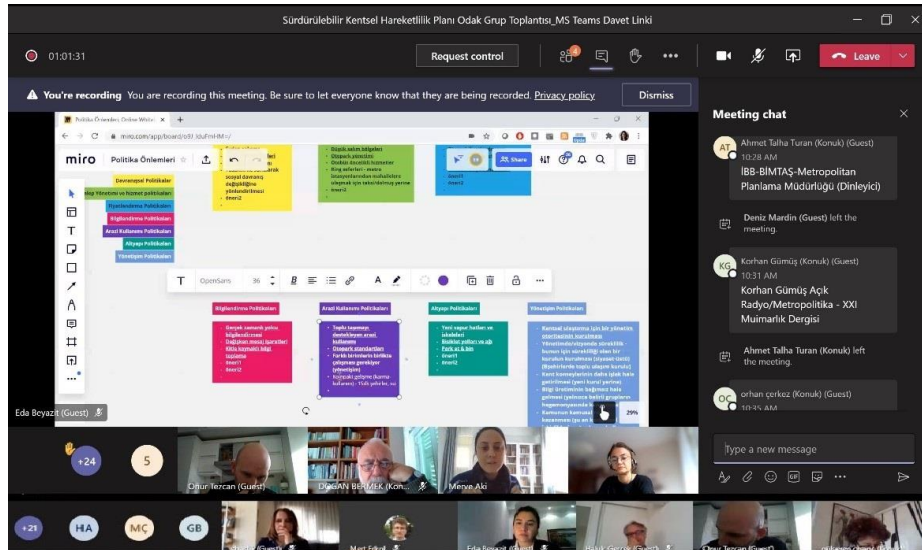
Sürdürülebilir Kentsel Hareketlilik Planı Odak Grup Toplantısı_MS Teams Davet Linki

01:01:31

Request control

Leave

You're recording You are recording this meeting. Be sure to let everyone know that they are being recorded. Privacy policy

Dismiss

Meeting chat

AT Ahmet Talha Turan (Konuk) (Guest)
10:28 AM
İBB-BİMTAŞ-Metropolitan Planlama Müdürlüğü (Dinleyici)

Deniz Mardin (Guest) left the meeting.

KG Korhan Gümüş (Konuk) (Guest)
10:31 AM
Korhan Gümüş Açık Radyo/Metropolitika - XXI Muimarlık Dergisi

Ahmet Talha Turan (Konuk) left the meeting.

OÇ orhan çerkez (Konuk) (Guest)
10:35 AM

Type a new message

Politika Önlemleri Online White... +

miro.com/app/board/o9J_kluFnHM=/

miro Politika Önlemleri

Share

Davranışsal Politikalar
Talep Yönetimi ve Hizmet politikaları
Fiyatlandırma Politikaları
Bilgilendirme Politikaları
Arazi Kullanımı Politikaları
Altyapı Politikaları
Yönetişim Politikaları

OpenSans 36

Bilgilendirme Politikaları
Arazi Kullanımı Politikaları
Altyapı Politikaları
Yönetişim Politikaları

• Yeni vapur hatları ve iskeleleri
• Bisiklet yolları ve ağı
Park et & Bin
• öneri1
• öneri2

29%

Eda Beyazit (Guest)

+24
5
Onur Tezcan (Guest)
DOĞAN BERMEK (Kon...
Merve Aki

+21
HA
MÇ
GB
Mert Erkol
Eda Beyazit (Guest)
Onur Tezcan (Guest)